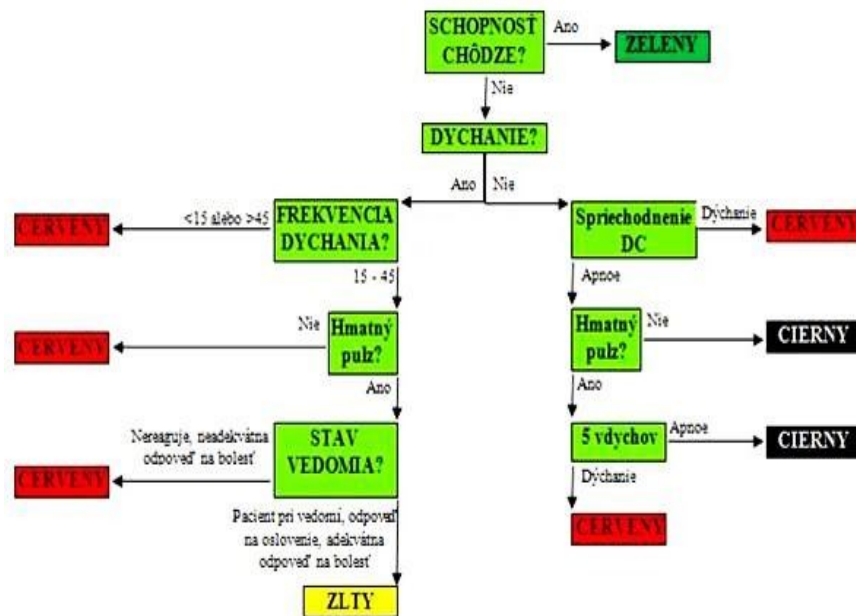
SCHOPNOSŤ CHÔDZE?

Ano

ZELENY

Nie

DYCHANIE?

Ano

Nie

<15 alebo >45

FREKVENCIA DYCHANIA?

CERVENY

15 - 45

Spriechodnenie DC

Dýchanie

CERVENY

Apnoe

Nie

Hmatný pulz?

CERVENY

Ano

Hmatný pulz?

Nie

CIERNY

Ano

5 vdychov

Apnoe

CIERNY

Dýchanie

CERVENY

Nereaguje, neadekvátna odpoveď na bolesť

STAV VEDOMIA?

CERVENY

Pacient pri vedomí, odpoveď na oslovenie, adekvátna odpoveď na bolesť

ZLTY